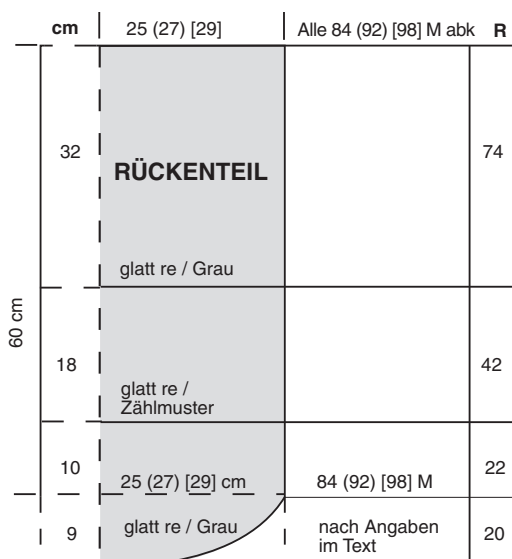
cm | 25 (27) [29] | Alle 84 (92) [98] M abk | R

60 cm

32 | RÜCKENTEIL

glatt re / Grau | 74

18 | glatt re / Zählmuster | 42

10 | 25 (27) [29] cm | 84 (92) [98] M | 22

9 | glatt re / Grau | nach Angaben im Text | 20